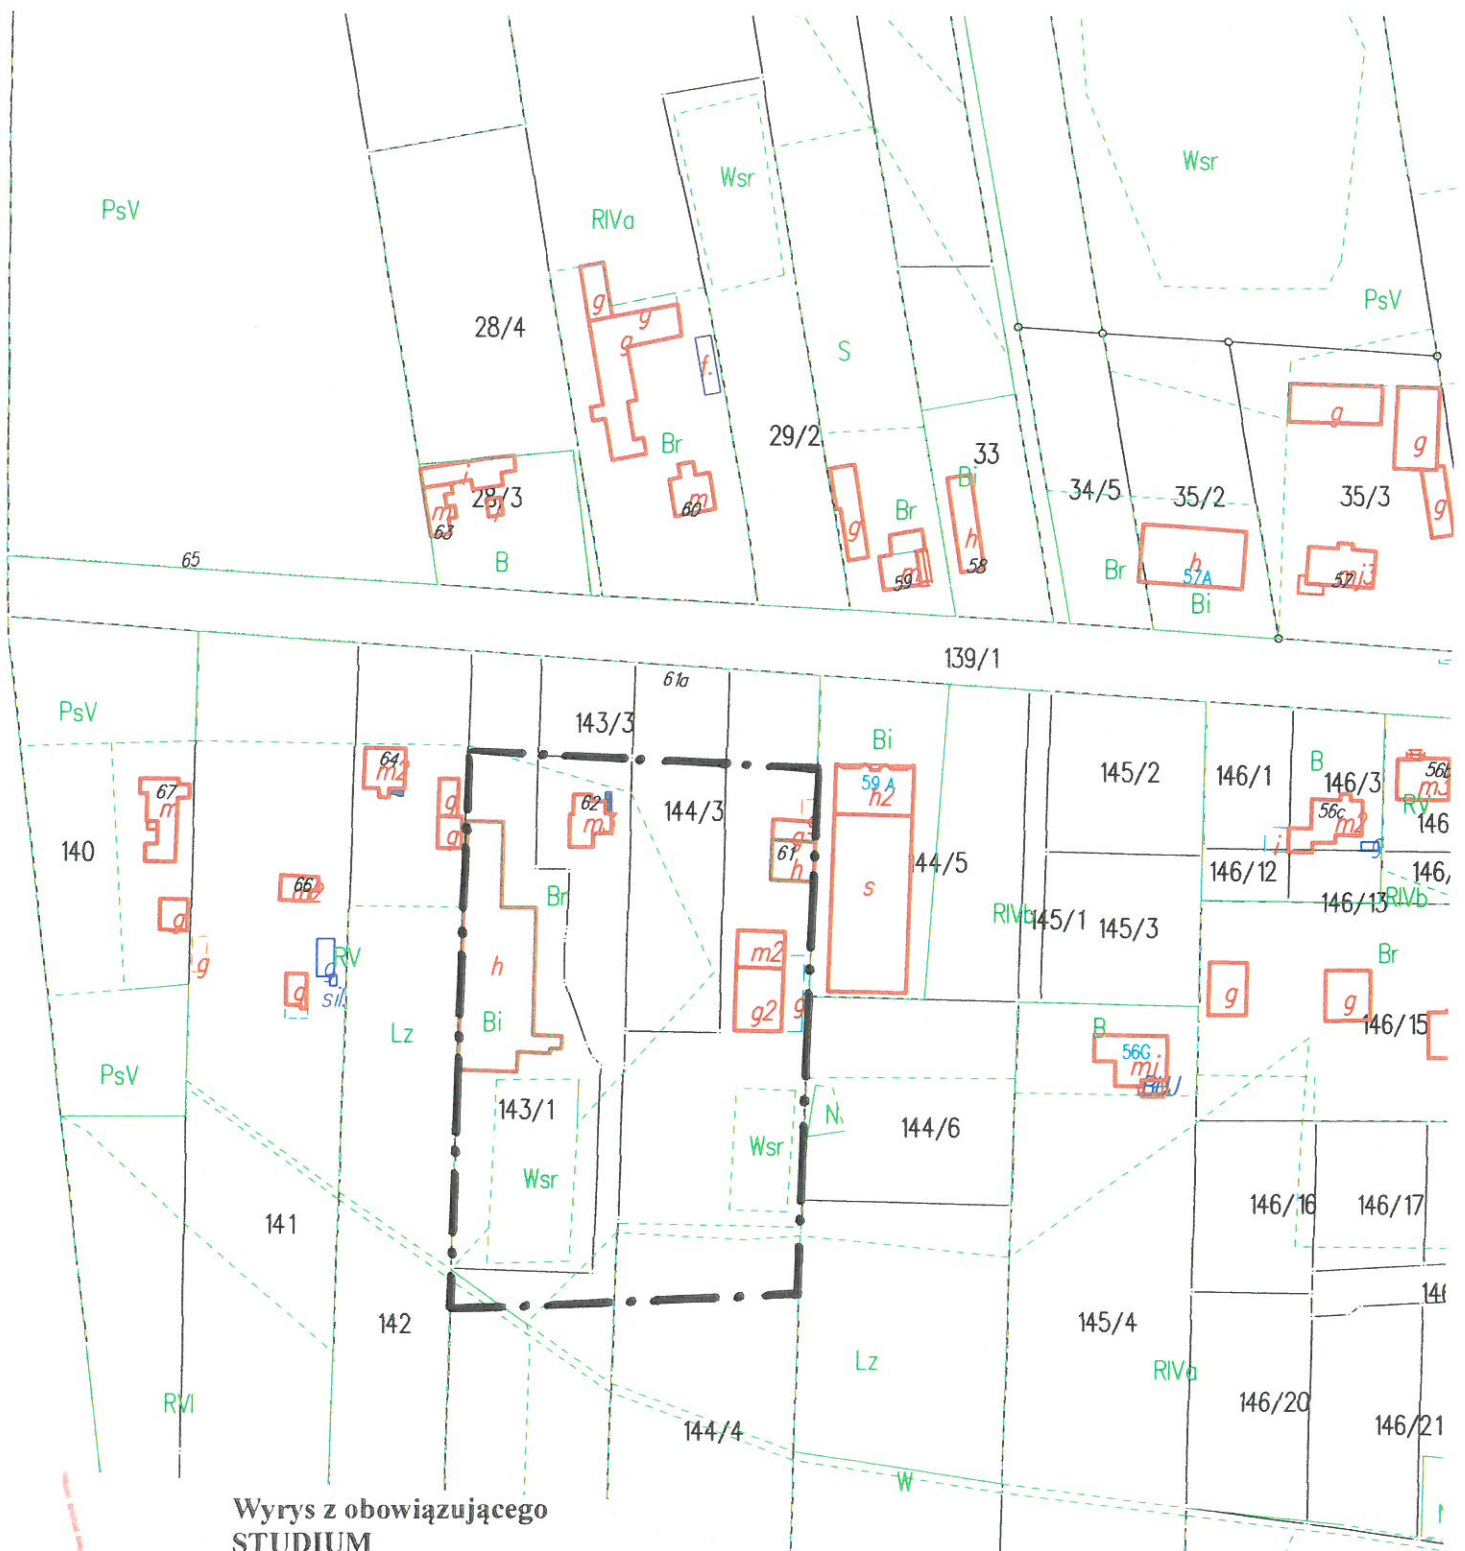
PsV
RIVa
Wsr
Wsr
PsV
28/4
g
g
g
f
S
29/2
33
Bi
34/5
35/2
35/3
g
g
g
Br
28/3
m
63
60
m
g
Br
h
58
59
g
Br
h
57A
Bi
52
mi3
65
B
139/1
61a
PsV
143/3
Bi
145/2
146/1
B
146/3
56b
m3
64
m2
67
m
140
g
a
62
m3
144/3
59 A
h2
56c
m2
RV
146
61
g
h
s
44/5
146/12
146,
Br
66
m2
a
g
RIVb
145/1
145/3
146/13
RIVb
Br
q
RV
sil
Lz
h
Bi
m2
g2
g
g
g
146/15
B
56G
mi
PsV
143/1
Wsr
N
144/6
Wsr
141
146/16
146/17
142
145/4
146
Lz
RIVa
146/20
146/21
RVI
144/4
W
Wyrys z obowiązującego
STUDIUM